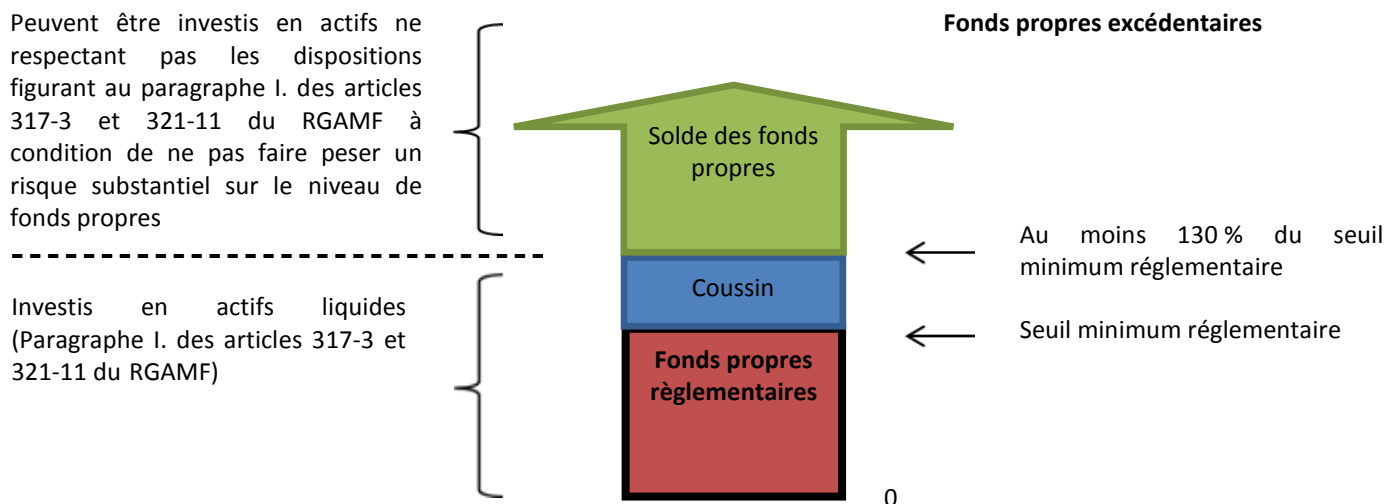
Peuvent être investis en actifs ne respectant pas les dispositions figurant au paragraphe I. des articles 317-3 et 321-11 du RGAMF à condition de ne pas faire peser un risque substantiel sur le niveau de fonds propres

Fonds propres excédentaires

Solde des fonds propres

Au moins 130 % du seuil minimum réglementaire

Coussin

Investis en actifs liquides (Paragraphe I. des articles 317-3 et 321-11 du RGAMF)

Seuil minimum réglementaire

Fonds propres règlementaires

0